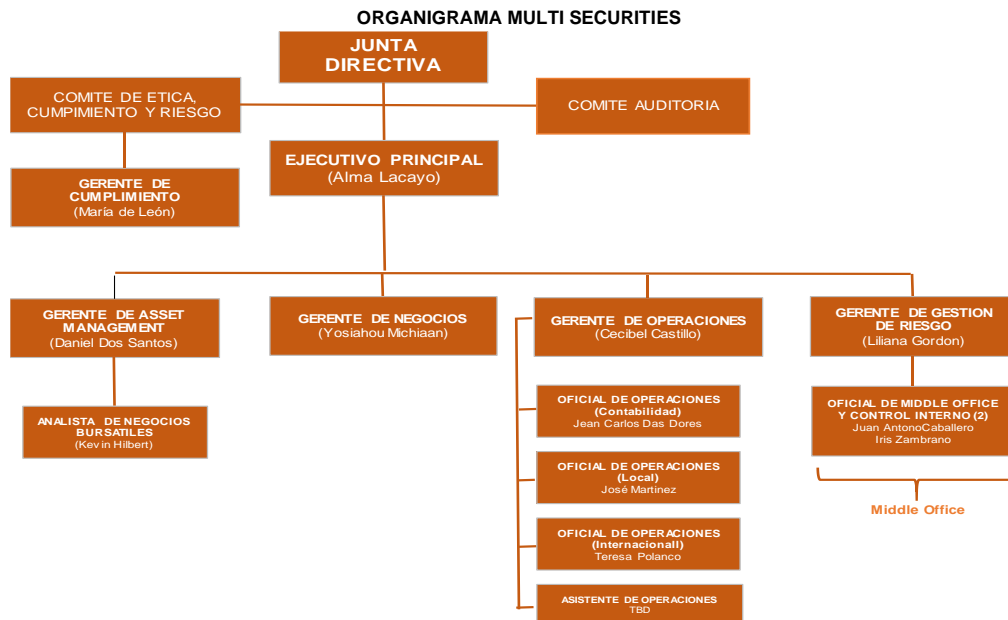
ORGANIGRAMA MULTI SECURITIES

JUNTA DIRECTIVA

COMITE DE ETICA, CUMPIMIENTO Y RIESGO

COMITE AUDITORIA

EJECUTIVO PRINCIPAL
(Alma Lacayo)

GERENTE DE CUMPLIMIENTO
(María de León)

GERENTE DE ASSET MANAGEMENT
(Daniel Dos Santos)

GERENTE DE NEGOCIOS
(Yosiahou Michiaan)

GERENTE DE OPERACIONES
(Cecibel Castillo)

GERENTE DE GESTION DE RIESGO
(Liliana Gordon)

ANALISTA DE NEGOCIOS BURSATILES
(Kevin Hilbert)

OFICIAL DE OPERACIONES
(Contabilidad)
Jean Carlos Das Dores

OFICIAL DE OPERACIONES
(Local)
José Martinez

OFICIAL DE OPERACIONES
(Internacionall)
Teresa Polanco

ASISTENTE DE OPERACIONES
TBD

OFICIAL DE MIDDLE OFFICE Y CONTROL INTERNO (2)
Juan AntonoCaballero
Iris Zambrano

Middle Office